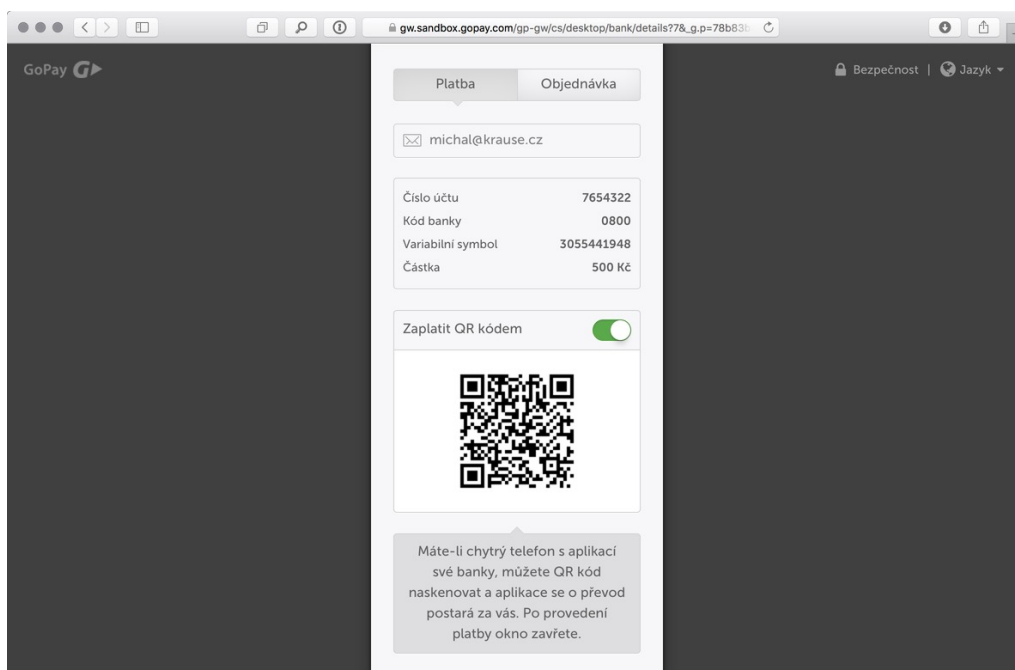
gw.sandbox.gopay.com/gp-gw/cs/desktop/bank/details?7&_g.p=78b83

GoPay

Bezpečnost | Jazyk

Platba | Objednávka

michal@krause.cz

| | |
|---|---|
| Číslo účtu | 7654322 |
| Kód banky | 0800 |
| Variabilní symbol | 3055441948 |
| Částka | 500 Kč |

Zaplatit QR kódem

Máte-li chytrý telefon s aplikací své banky, můžete QR kód naskenovat a aplikace se o převod postará za vás. Po provedení platby okno zavřete.